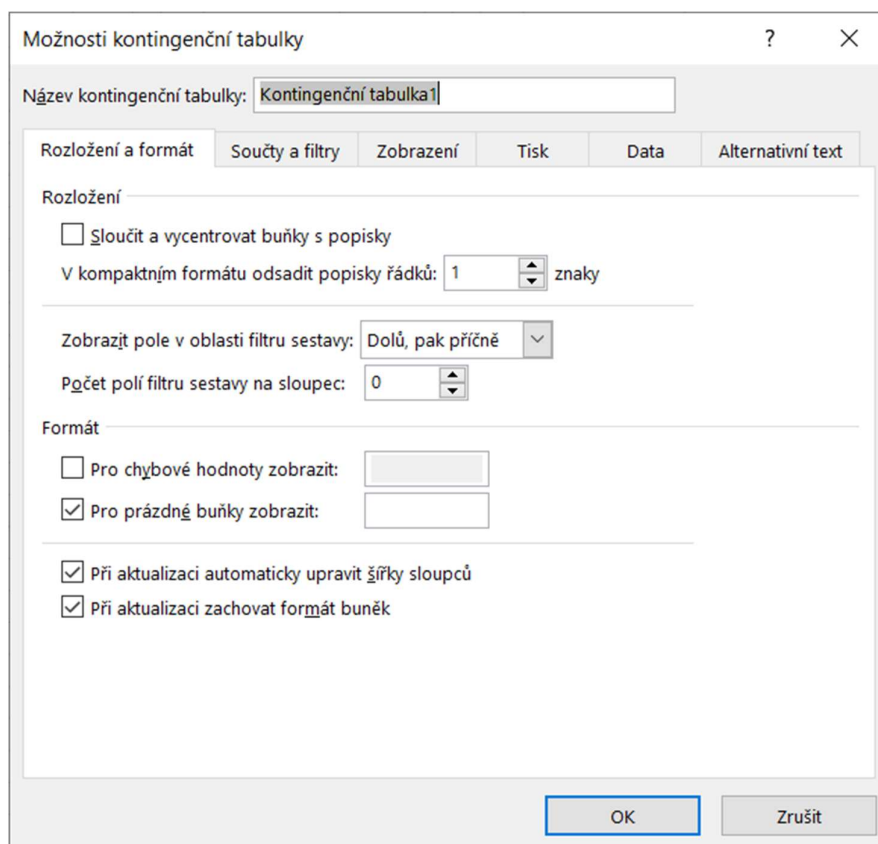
Možnosti kontingenční tabulky

?

Název kontingenční tabulky: Kontingenční tabulka1

Rozložení a formát | Součty a filtry | Zobrazení | Tisk | Data | Alternativní text

Rozložení

Sloučit a vycentrovat buňky s popisky

V kompaktním formátu odsadit popisky řádků: 1 znaky

Zobrazit pole v oblasti filtru sestavy: Dolů, pak příčně

Počet polí filtru sestavy na sloupec: 0

Formát

Pro chybové hodnoty zobrazit:

Pro prázdné buňky zobrazit:

Při aktualizaci automaticky upravit šířky sloupců

Při aktualizaci zachovat formát buněk

OK

Zrušit